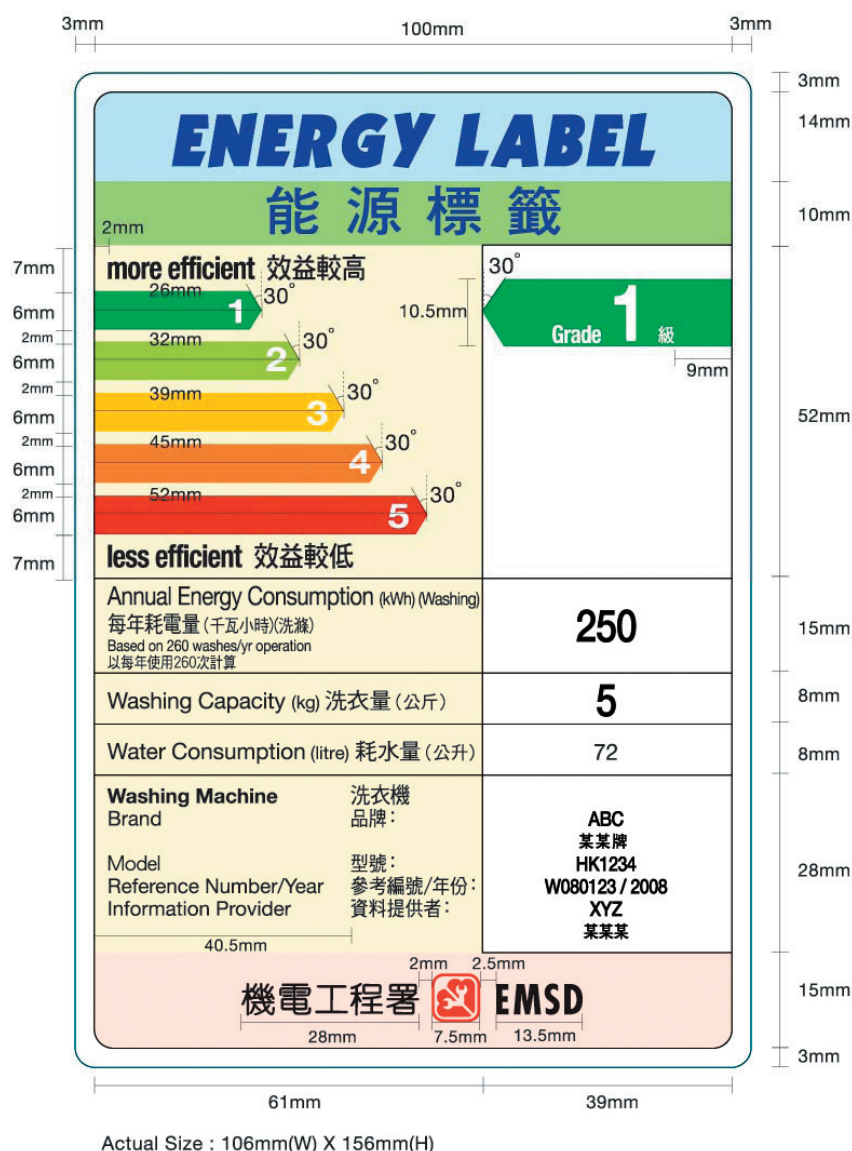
3mm 100mm 3mm

3mm

ENERGY LABEL

14mm

能 源 標 籤

10mm

2mm

7mm more efficient 效益較高

26mm 30°

6mm 1

10.5mm

30°

Grade 1 級

9mm

2mm 32mm 30°

6mm 2

2mm 39mm 30°

6mm 3

52mm

2mm 45mm 30°

6mm 4

2mm 52mm 30°

6mm 5

7mm less efficient 效益較低

Annual Energy Consumption (kWh) (Washing)
每年耗電量(千瓦小時)(洗滌)
Based on 260 washes/yr operation
以每年使用260次計算

250

15mm

Washing Capacity (kg) 洗衣量(公斤)

5

8mm

Water Consumption (litre) 耗水量(公升)

72

8mm

| Washing Machine | 洗衣機 | |
|---|---|---|
| Brand | 品牌: | ABC 某某牌 |
| Model | 型號: | HK1234 |
| Reference Number/Year | 參考編號/年份: | W080123 / 2008 |
| Information Provider | 資料提供者: | XYZ 某某某 |

28mm

40.5mm

2mm 2.5mm

機電工程署 EMSD

15mm

28mm 7.5mm 13.5mm

3mm

61mm 39mm

Actual Size : 106mm(W) X 156mm(H)